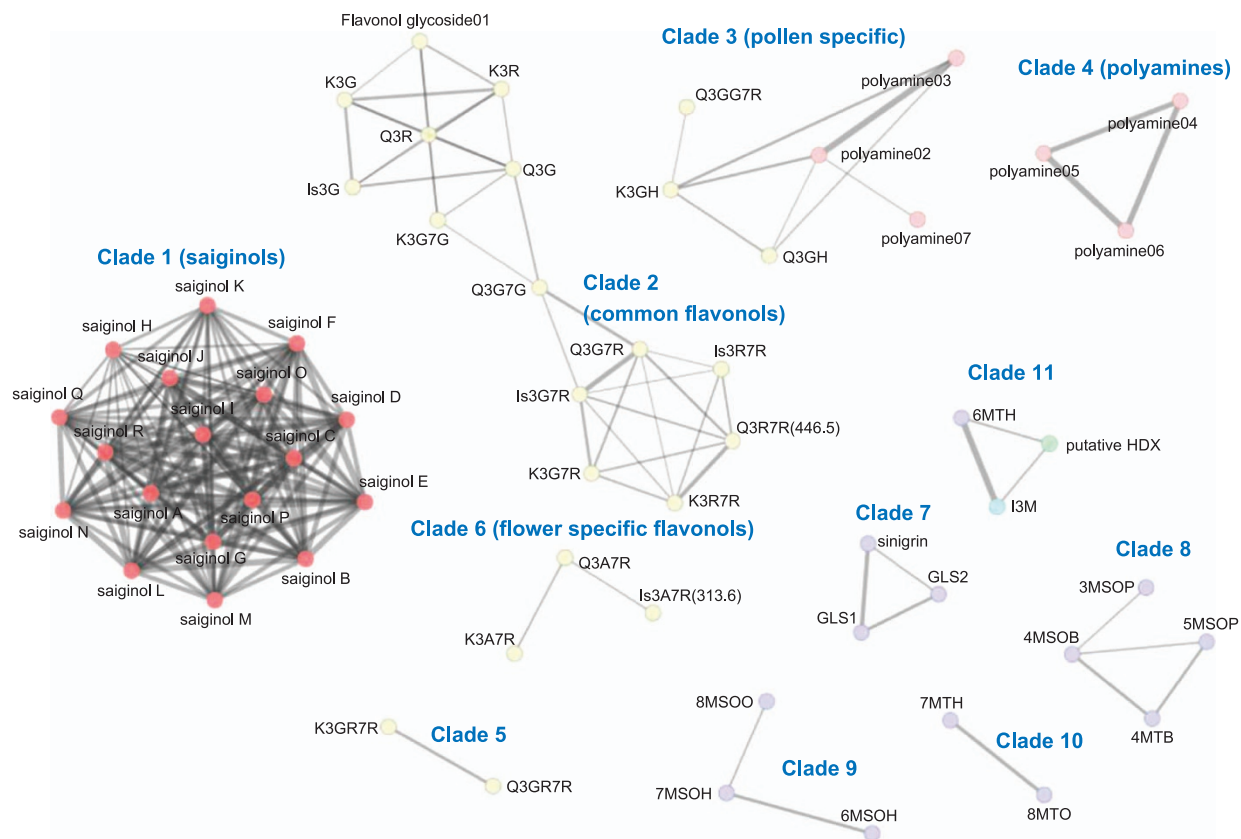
Flavonol glycoside01

K3G

K3R

Q3R

Is3G

Q3G

K3G7G

Clade 3 (pollen specific)

polyamine03

Q3GG7R

polyamine02

K3GH

polyamine07

Q3GH

Clade 4 (polyamines)

polyamine04

polyamine05

polyamine06

Clade 1 (saiginols)

saiginol K

saiginol H

saiginol F

saiginol J

saiginol O

saiginol Q

saiginol D

saiginol I

saiginol R

saiginol C

saiginol E

saiginol A

saiginol P

saiginol N

saiginol G

saiginol L

saiginol B

saiginol M

Q3G7G

Clade 2 (common flavonols)

Q3G7R

Is3R7R

Is3G7R

Q3R7R(446.5)

K3G7R

K3R7R

Clade 11

6MTH

putative HDX

I3M

Clade 6 (flower specific flavonols)

Q3A7R

Is3A7R(313.6)

K3A7R

Clade 7

sinigrin

GLS2

GLS1

Clade 8

3MSOP

4MSOB

5MSOP

4MTB

K3GR7R

Clade 5

Q3GR7R

8MSOO

Clade 9

7MSOH

6MSOH

7MTH

Clade 10

8MTO